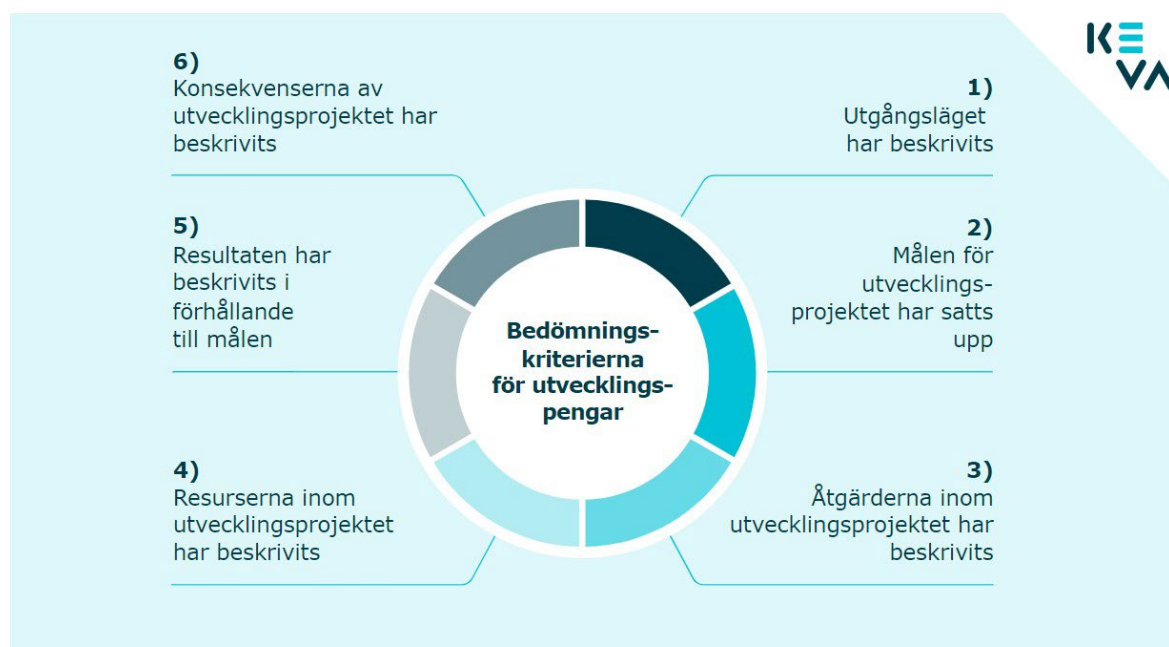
KEVA

Bedömningskriterierna för utvecklingspengar

1)
Utgångsläget har beskrivits

2)
Målen för utvecklingsprojektet har satts upp

3)
Åtgärderna inom utvecklingsprojektet har beskrivits

4)
Resurserna inom utvecklingsprojektet har beskrivits

5)
Resultaten har beskrivits i förhållande till målen

6)
Konsekvenserna av utvecklingsprojektet har beskrivits